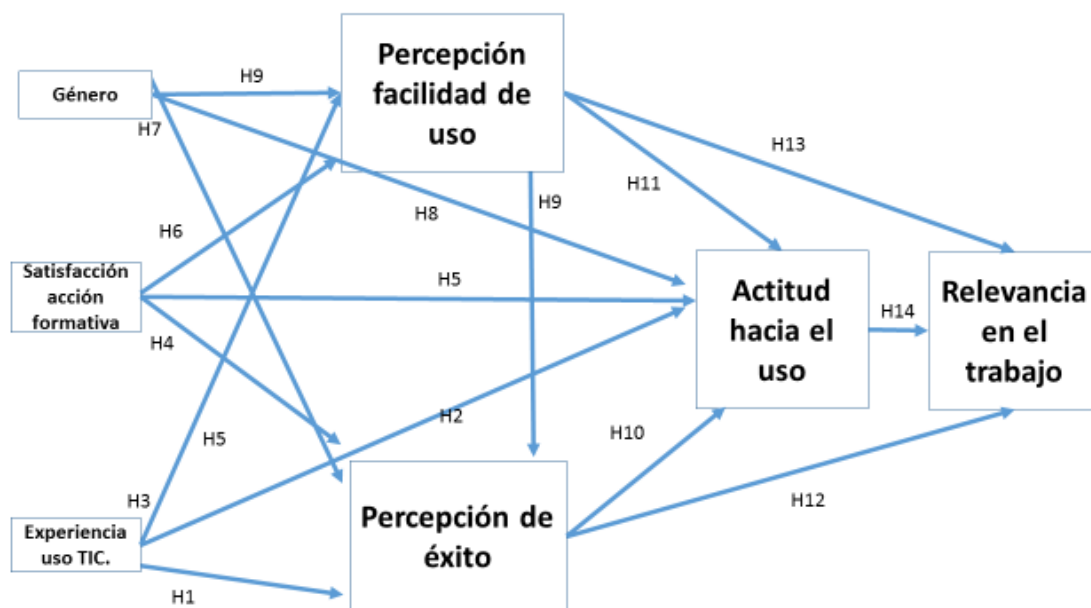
Género

Satisfacción acción formativa

Experiencia uso TIC.

Percepción facilidad de uso

Percepción de éxito

Actitud hacia el uso

Relevancia en el trabajo

H9

H7

H6

H8

H5

H4

H5

H3

H1

H2

H9

H11

H13

H10

H12

H14